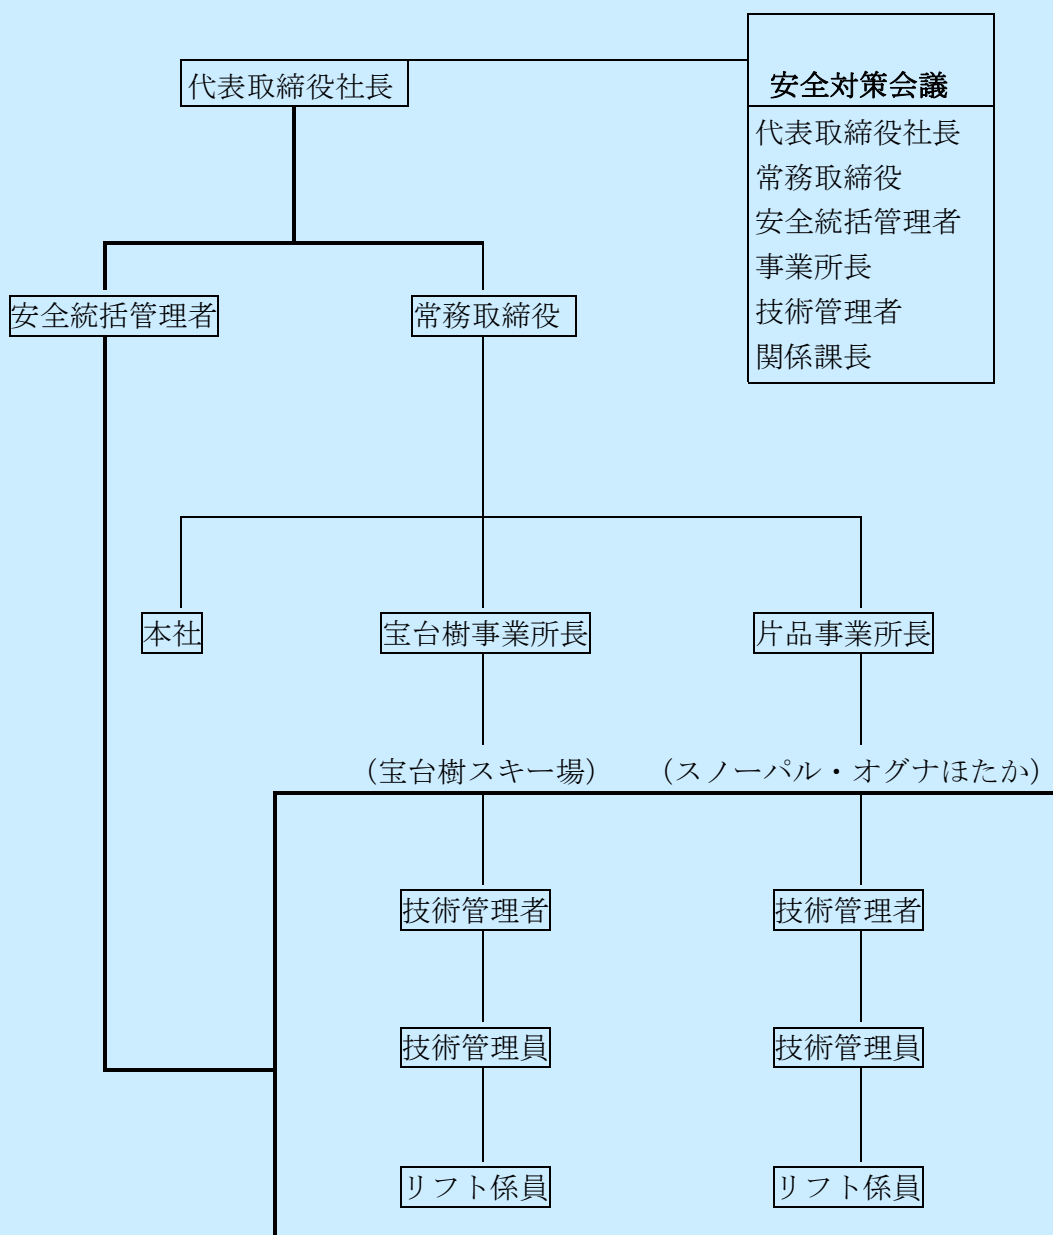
代表取締役社長

安全対策会議
代表取締役社長
常務取締役
安全統括管理者
事業所長
技術管理者
関係課長

安全統括管理者

常務取締役

本社

宝台樹事業所長

片品事業所長

(宝台樹スキー場)

(スノーパル・オグナほたか)

技術管理者

技術管理者

技術管理員

技術管理員

リフト係員

リフト係員